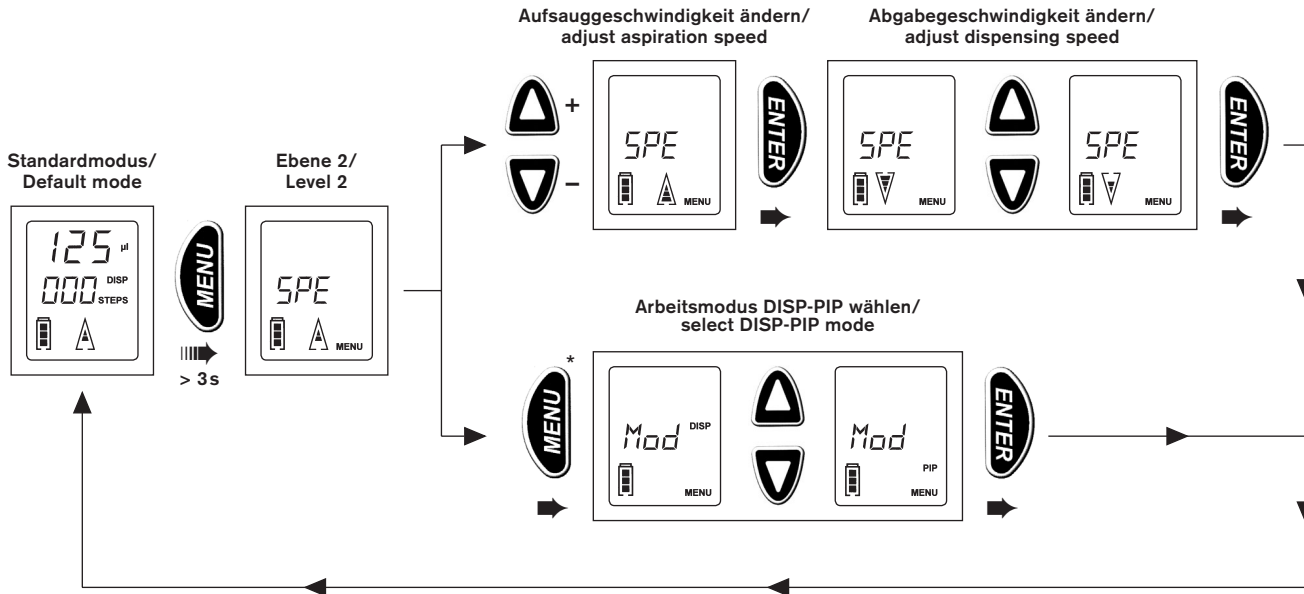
Aufsauggeschwindigkeit ändern/
adjust aspiration speed

Abgabegeschwindigkeit ändern/
adjust dispensing speed

Standardmodus/
Default mode

Ebene 2/
Level 2

125 µl
000 DISP STEPS

MENU

> 3s

SPE
MENU

+
−

SPE
MENU

ENTER

SPE
MENU

SPE
MENU

ENTER

Arbeitsmodus DISP-PIP wählen/
select DISP-PIP mode

MENU
*

Mod DISP
MENU

Mod
PIP
MENU

ENTER